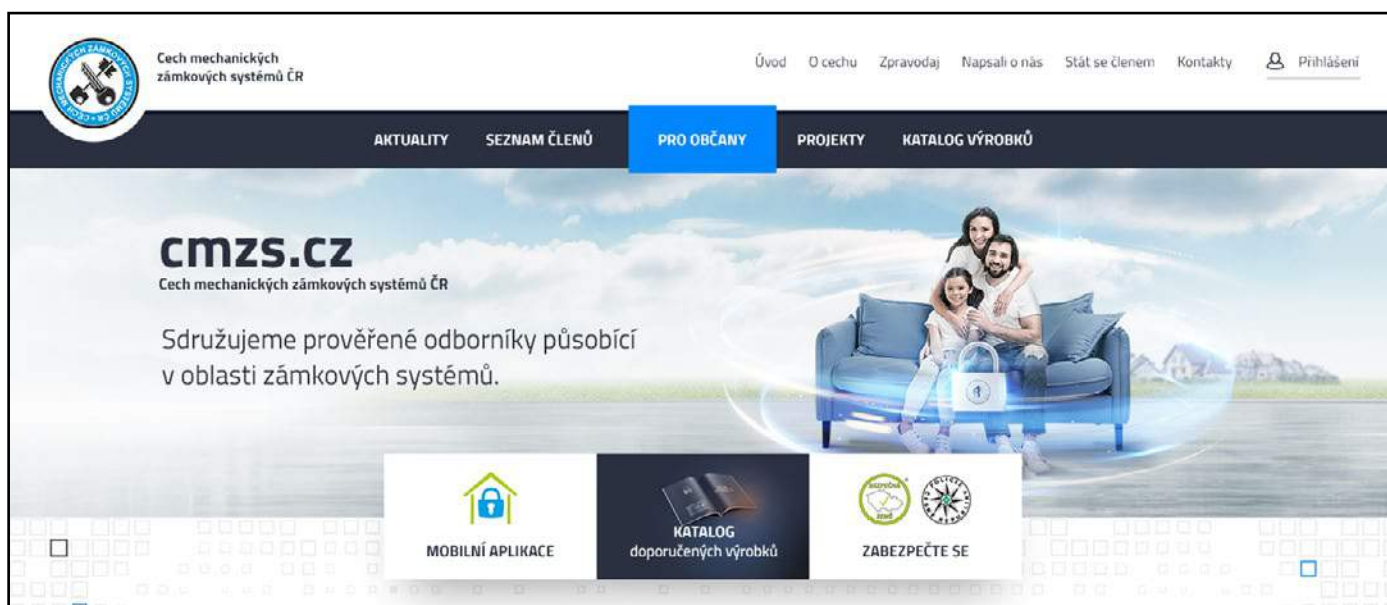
Cech mechanických zámkových systémů ČR

Úvod O cechu Zpravodaj Napsali o nás Stát se členem Kontakty Přihlášení

AKTUALITY SEZNAM ČLENŮ PRO OBČANY PROJEKTY KATALOG VÝROBKŮ

cmzs.cz
Cech mechanických zámkových systémů ČR

Sdružujeme prověřené odborníky působící v oblasti zámkových systémů.

MOBILNÍ APLIKACE

KATALOG
doporučených výrobků

ZABEZPEČTE SE